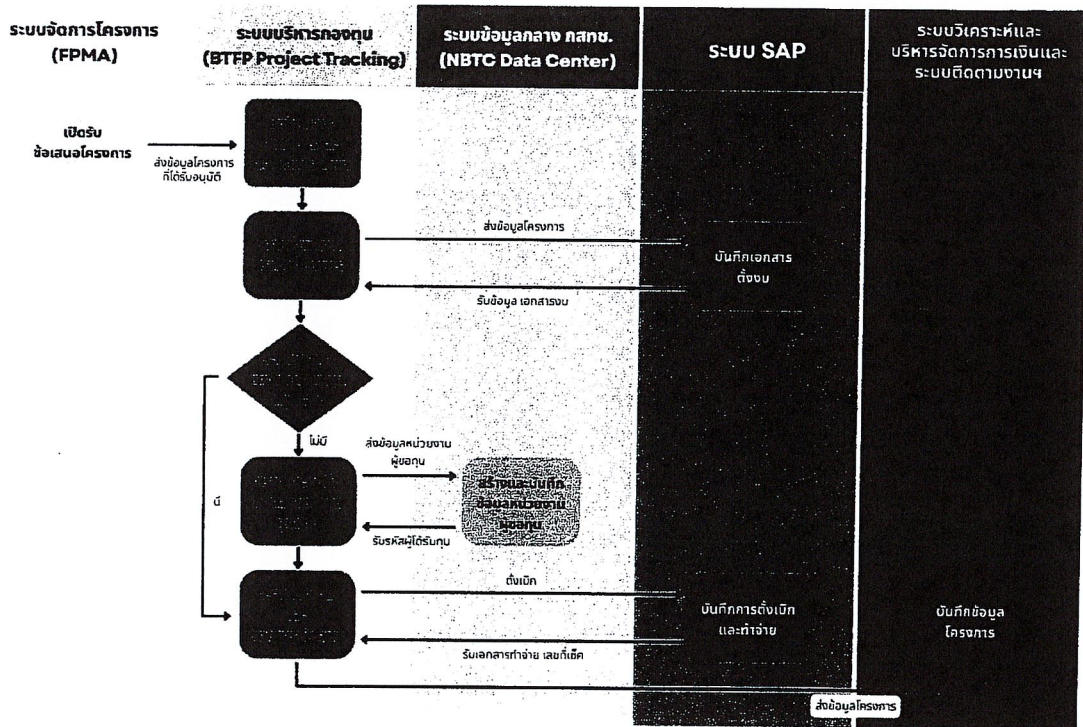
ระบบจัดการโครงการ (FPMA)

ระบบบริหารกองทุน (BTFP Project Tracking)

ระบบข้อมูลกลาง กสทช. (NBTC Data Center)

ระบบ SAP

ระบบวิเคราะห์และบริหารจัดการการเงินและระบบติดตามงานฯ

เปิดรับข้อเสนอโครงการ

ส่งข้อมูลโครงการที่ได้รับอนุมัติ

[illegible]

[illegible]

ส่งข้อมูลโครงการ

บันทึกเอกสารตั้งงบ

รับข้อมูล เอกสารงบ

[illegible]

ไม่มี

มี

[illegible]

ส่งข้อมูลหน่วยงานผู้ขอทุน

สร้างและบันทึกข้อมูลหน่วยงานผู้ขอทุน

รับรหัสผู้ได้รับทุน

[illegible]

ตั้งเบิก

บันทึกการตั้งเบิกและทำจ่าย

รับเอกสารทำจ่าย เลขที่เช็ค

บันทึกข้อมูลโครงการ

ส่งข้อมูลโครงการ